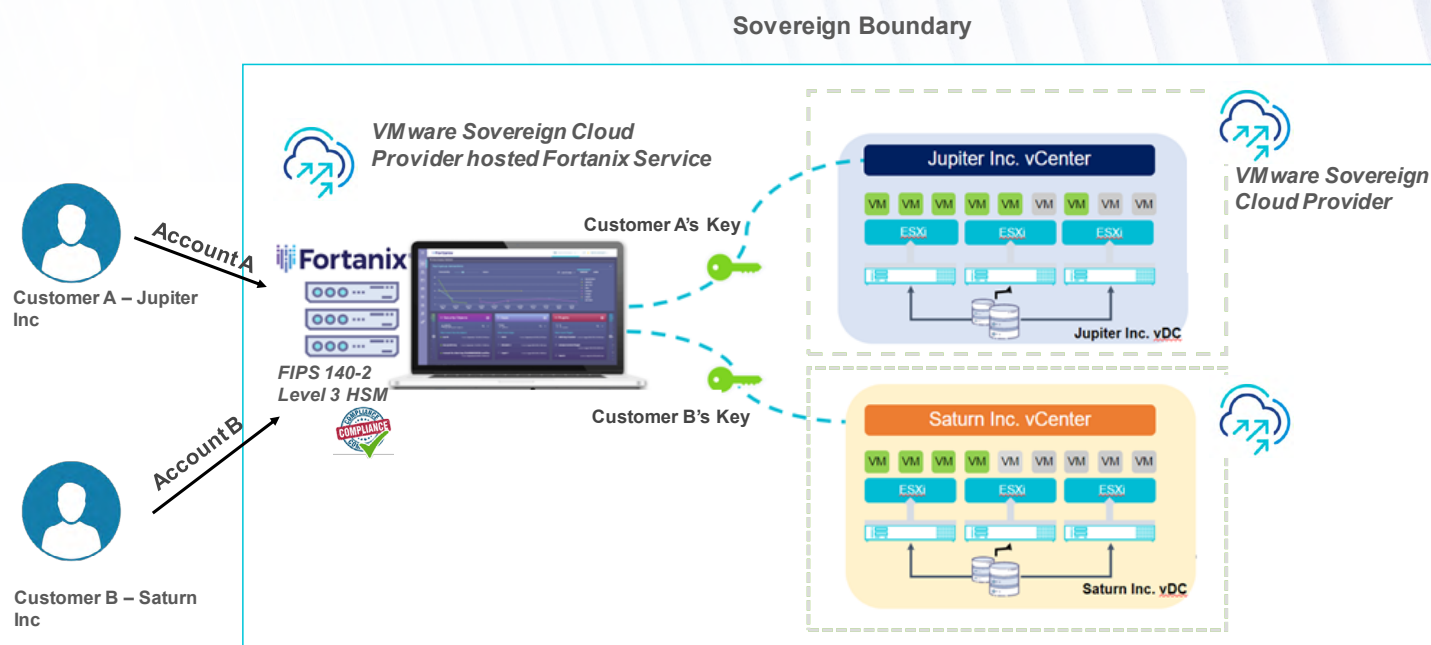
Sovereign Boundary

VMware Sovereign Cloud Provider hosted Fortanix Service

Customer A – Jupiter Inc

Account A

Fortanix

FIPS 140-2 Level 3 HSM

COMPLIANCE

Account B

Customer B – Saturn Inc

Customer A's Key

Customer B's Key

Jupiter Inc. vCenter

VM VM VM VM VM VM VM VM

ESXi ESXi ESXi

Jupiter Inc. vDC

VMware Sovereign Cloud Provider

Saturn Inc. vCenter

VM VM VM VM VM VM VM VM VM VM

ESXi ESXi ESXi

Saturn Inc. vDC